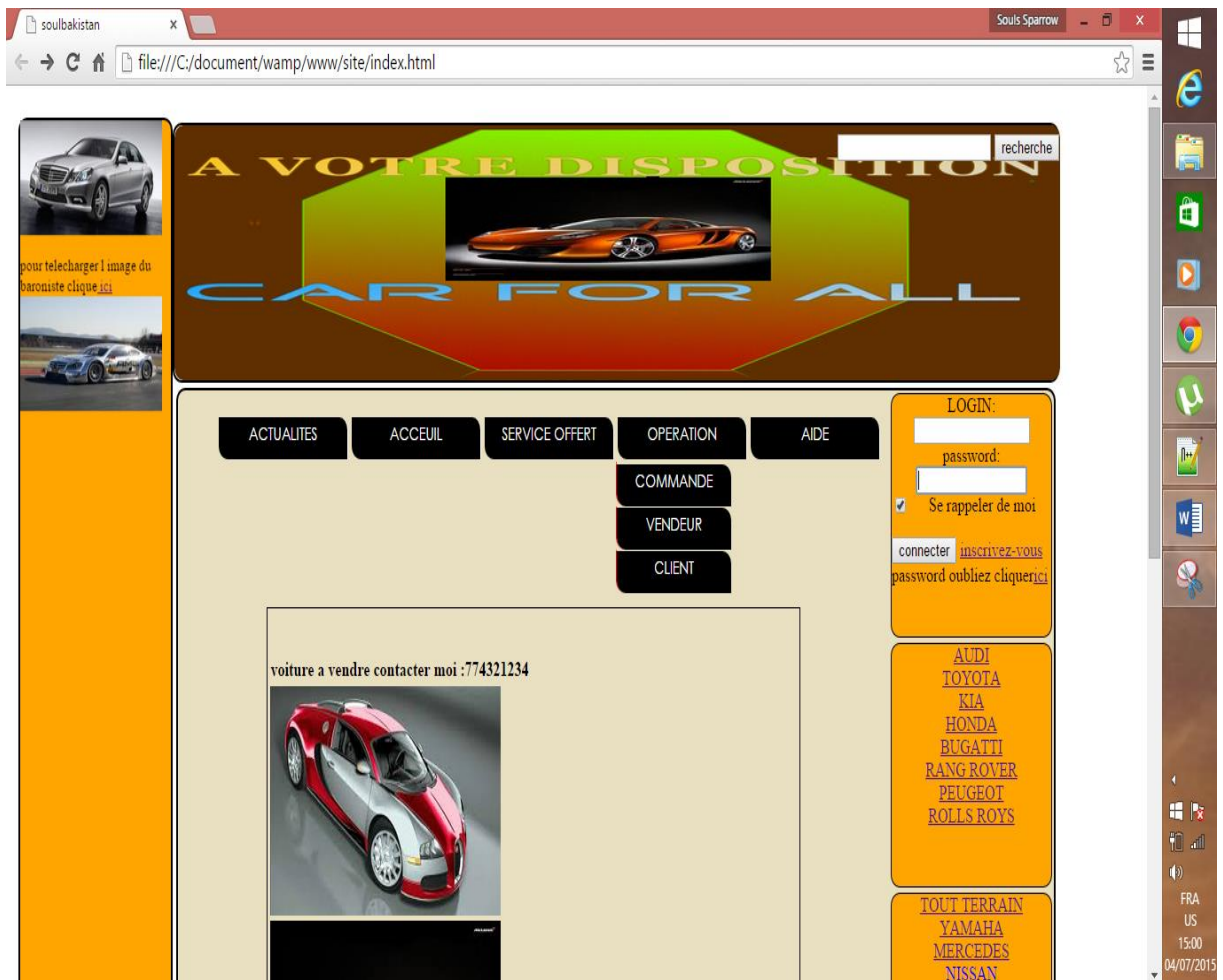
soulbakistan ×

Souls Sparrow

file:///C:/document/wamp/www/site/index.html

pour telecharger l image du baroniste clique ici

A VOTRE DISPOSITION

recherche

CAR FOR ALL

ACTUALITES
ACCEUIL
SERVICE OFFERT
OPERATION
AIDE

COMMANDE
VENDEUR
CLIENT

LOGIN:
password:
Se rappeler de moi
connecter inscrivez-vous
password oubliez cliquerici

voiture a vendre contacter moi :774321234

AUDI
TOYOTA
KIA
HONDA
BUGATTI
RANG ROVER
PEUGEOT
ROLLS ROYS

TOUT TERRAIN
YAMAHA
MERCEDES
NISSAN

FRA
US
15:00
04/07/2015